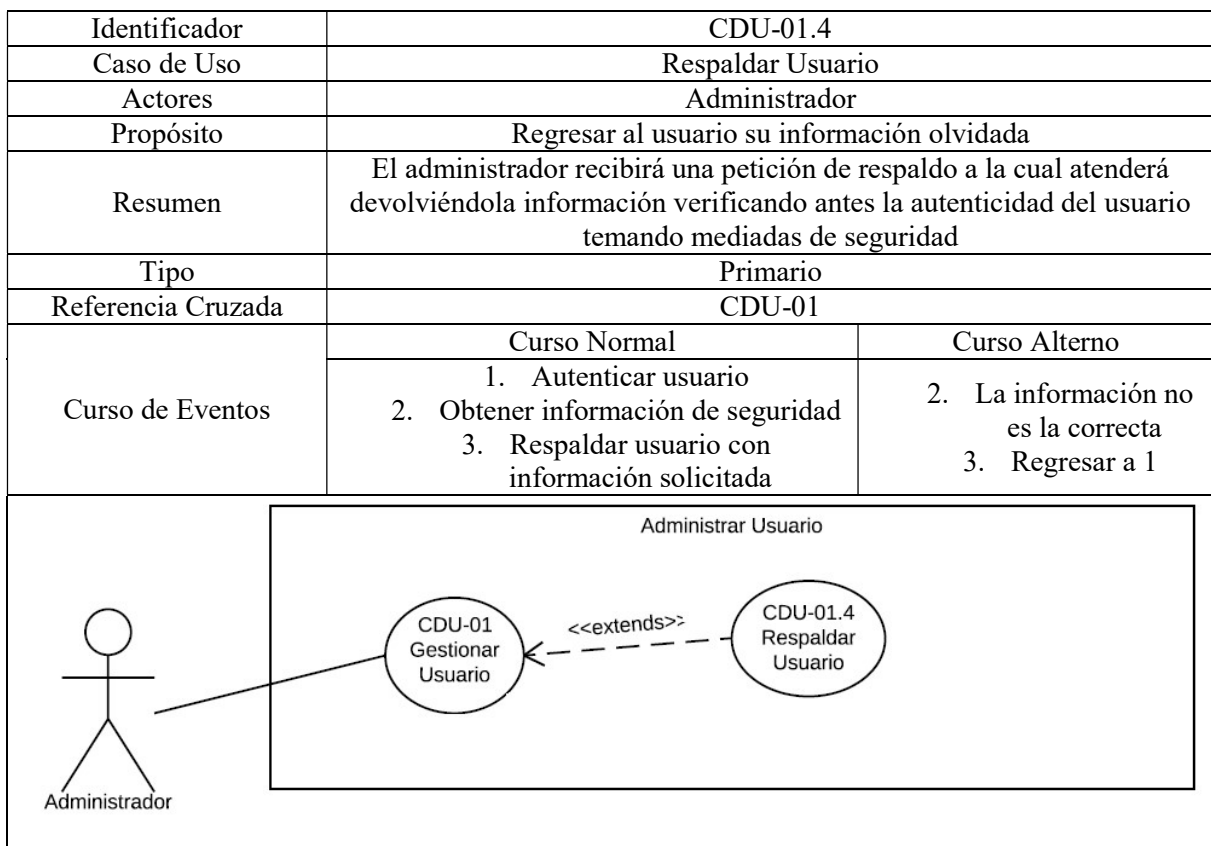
| Identificador | CDU-01.4 | |
|---|---|---|
| Caso de Uso | Respaldar Usuario | |
| Actores | Administrador | |
| Propósito | Regresar al usuario su información olvidada | |
| Resumen | El administrador recibirá una petición de respaldo a la cual atenderá devolviéndola información verificando antes la autenticidad del usuario temando mediadas de seguridad | |
| Tipo | Primario | |
| Referencia Cruzada | CDU-01 | |
| Curso de Eventos | Curso Normal | Curso Alterno |
| | 1. Autenticar usuario<br>2. Obtener información de seguridad<br>3. Respaldar usuario con información solicitada | 2. La información no es la correcta<br>3. Regresar a 1 |

Administrar Usuario

CDU-01 Gestionar Usuario

<<extends>>

CDU-01.4 Respaldar Usuario

Administrador